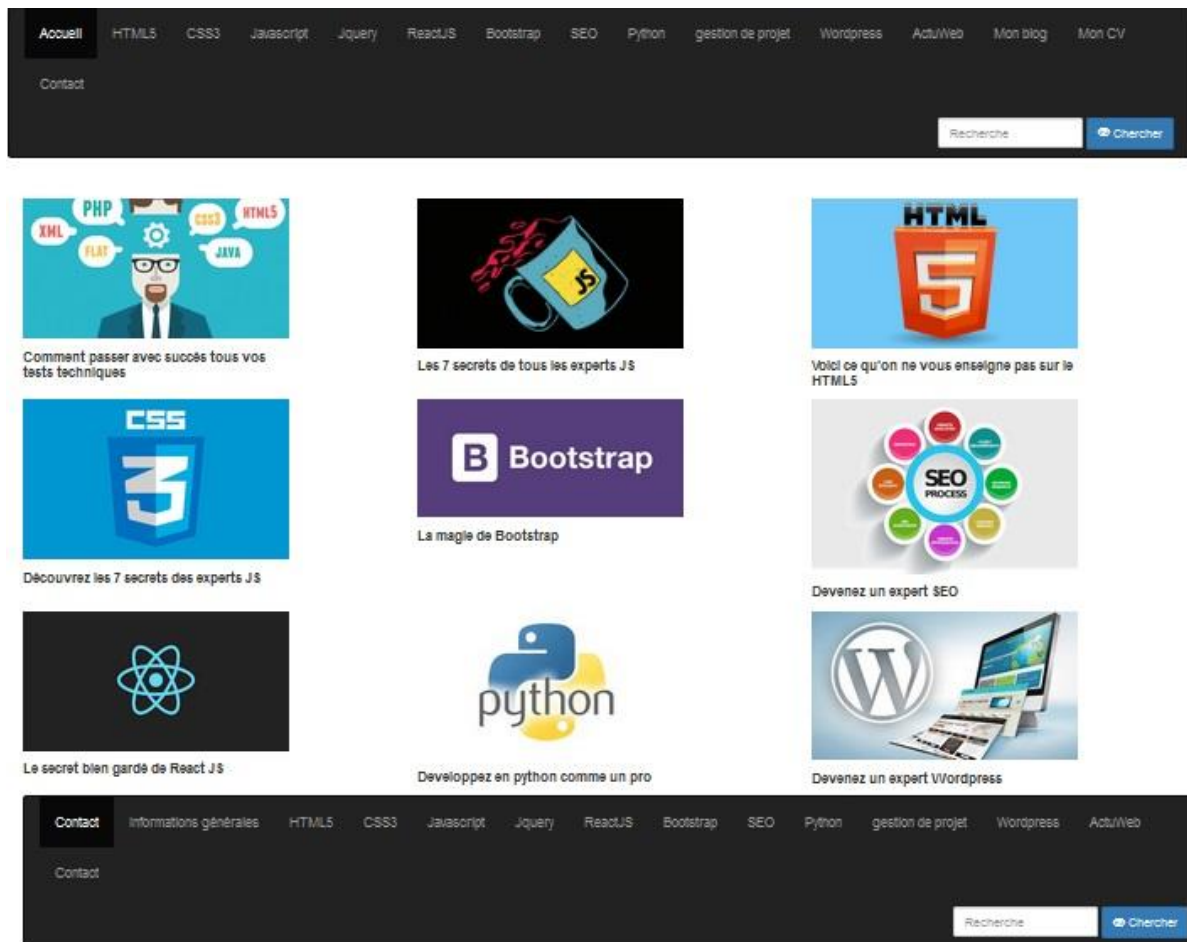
Accueil HTML5 CSS3 Javascript Jquery ReactJS Bootstrap SEO Python gestion de projet Wordpress ActuWeb Mon blog Mon CV Contact

Recherche Chercher

PHP XML FLAT CSS3 HTML5 JAVA

Comment passer avec succès tous vos tests techniques

JS

Les 7 secrets de tous les experts JS

HTML 5

Voici ce qu'on ne vous enseigne pas sur le HTML5

CSS 3

Découvrez les 7 secrets des experts JS

B Bootstrap

La magie de Bootstrap

SEO PROCESS

Devenez un expert SEO

Le secret bien gardé de React JS

python

Developpez en python comme un pro

Devenez un expert Wordpress

Contact Informations générales HTML5 CSS3 Javascript Jquery ReactJS Bootstrap SEO Python gestion de projet Wordpress ActuWeb Contact

Recherche Chercher